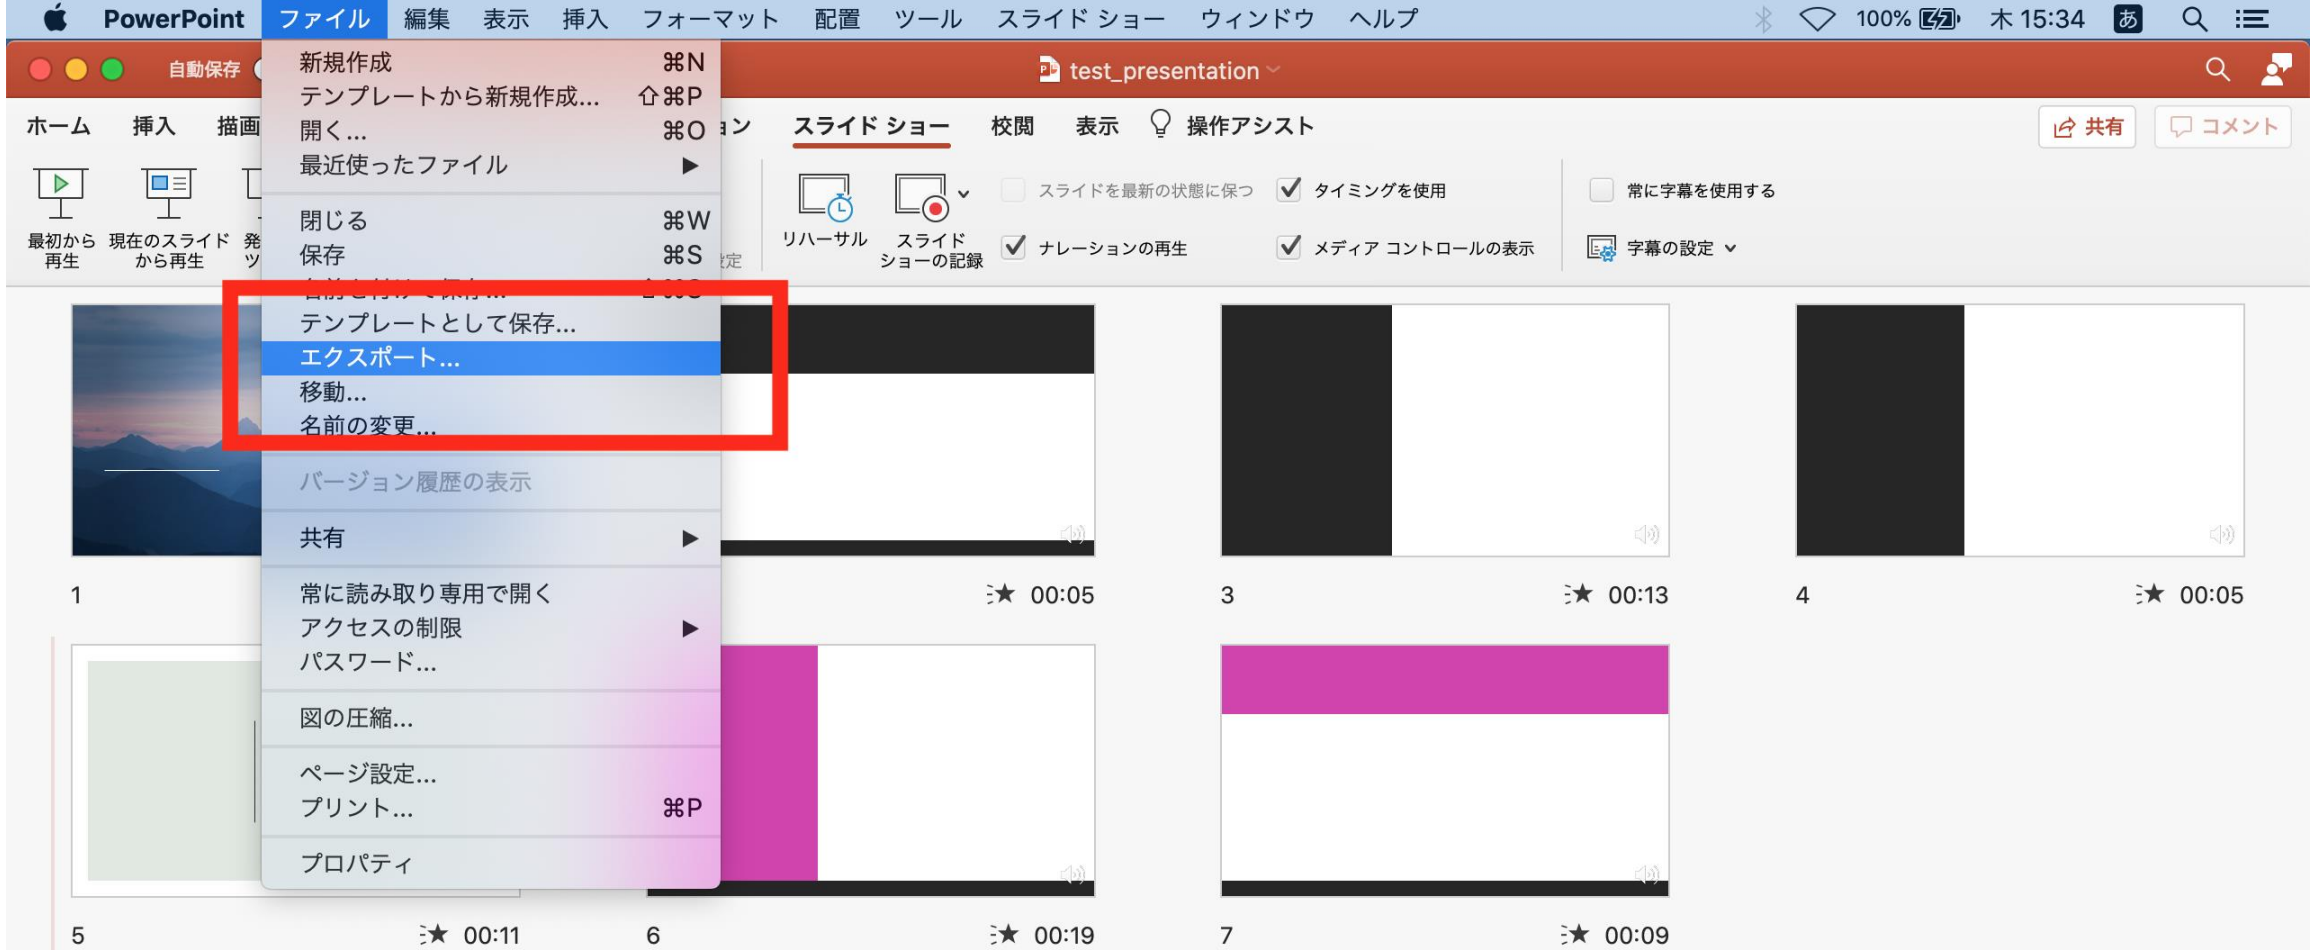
PowerPoint ファイル 編集 表示 挿入 フォーマット 配置 ツール スライド ショー ウィンドウ ヘルプ 100% 木 15:34 あ

自動保存 test_presentation

ホーム 挿入 描画 ョン スライド ショー 校閲 表示 操作アシスト 共有 コメント

最初から再生 現在のスライドから再生 発ツ 定 リハーサル スライドショーの記録 スライドを最新の状態に保つ タイミングを使用 常に字幕を使用する ナレーションの再生 メディア コントロールの表示 字幕の設定

新規作成 ⌘N
テンプレートから新規作成... ⇧⌘P
開く... ⌘O
最近使ったファイル ▶
閉じる ⌘W
保存 ⌘S
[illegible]
テンプレートとして保存...
エクスポート...
移動...
名前の変更...
バージョン履歴の表示
共有 ▶
常に読み取り専用で開く
アクセスの制限 ▶
パスワード...
図の圧縮...
ページ設定...
プリント... ⌘P
プロパティ

1
00:05
3 00:13
4 00:05
5 00:11
6 00:19
7 00:09